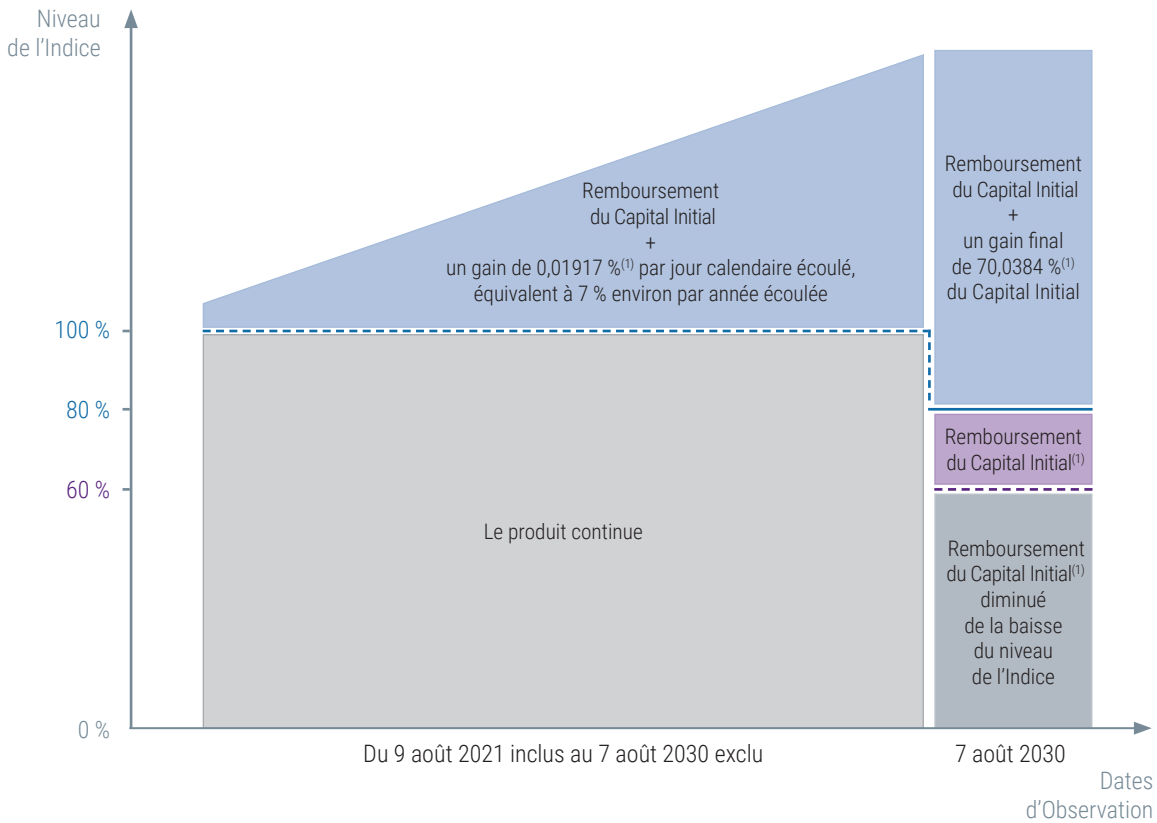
Niveau de l'Indice

Remboursement du Capital Initial + un gain de 0,01917 %$^{(1)}$ par jour calendaire écoulé, équivalent à 7 % environ par année écoulée

Remboursement du Capital Initial + un gain final de 70,0384 %$^{(1)}$ du Capital Initial

100 %

80 %

Remboursement du Capital Initial$^{(1)}$

60 %

Le produit continue

Remboursement du Capital Initial$^{(1)}$ diminué de la baisse du niveau de l'Indice

0 %

Du 9 août 2021 inclus au 7 août 2030 exclu

7 août 2030

Dates d'Observation